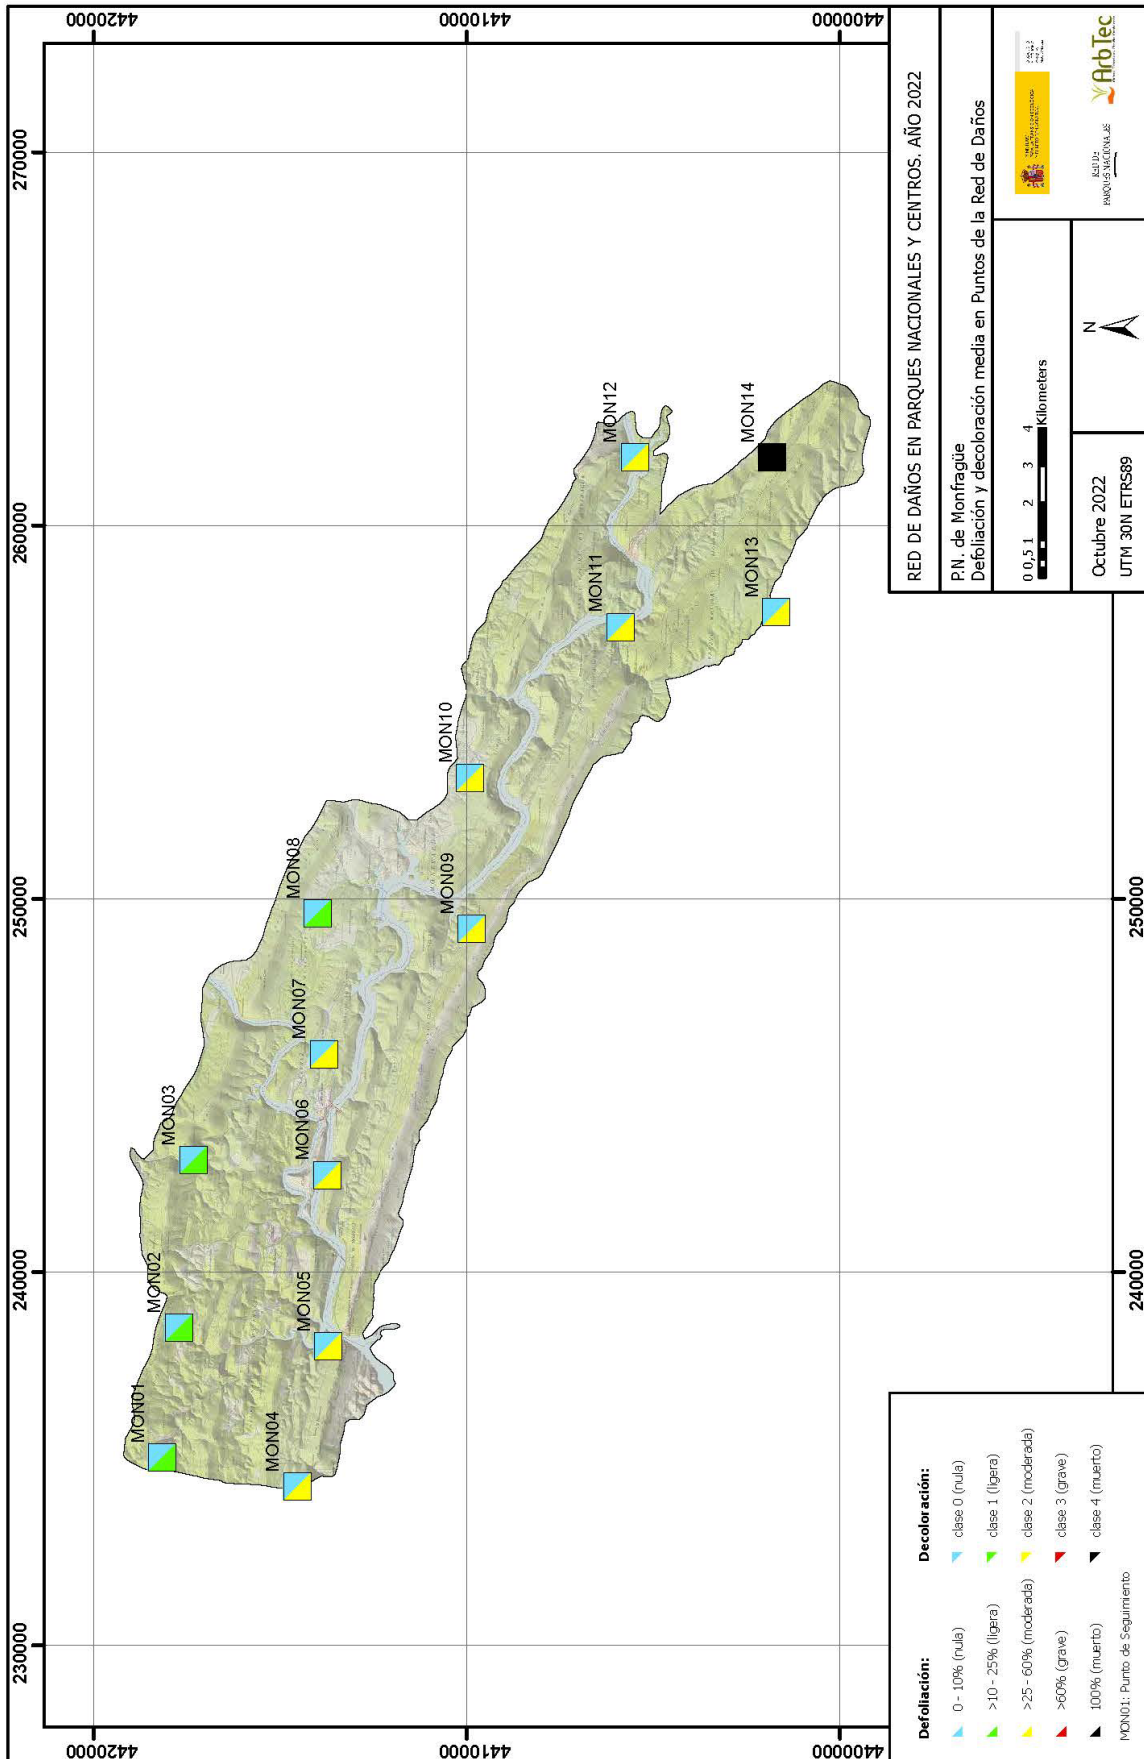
RED DE DAÑOS EN PARQUES NACIONALES Y CENTROS. AÑO 2022

P.N. de Monfragüe
Defoliación y decoloración media en Puntos de la Red de Daños

0 0,5 1 2 3 4 Kilometers

N

Octubre 2022
UTM 30N ETRS89

RED DE PARQUES NACIONALES

ArbTec

Defoliación:
0 - 10% (nula)
>10 - 25% (ligera)
>25 - 60% (moderada)
>60% (grave)
100% (muerto)

Decoloración:
clase 0 (nula)
clase 1 (ligera)
clase 2 (moderada)
clase 3 (grave)
clase 4 (muerto)

MON01: Punto de Seguimiento

MON01
MON02
MON03
MON04
MON05
MON06
MON07
MON08
MON09
MON10
MON11
MON12
MON13
MON14

4420000
4410000
4400000
270000
260000
250000
240000
230000
4420000
4410000
4400000
250000
240000